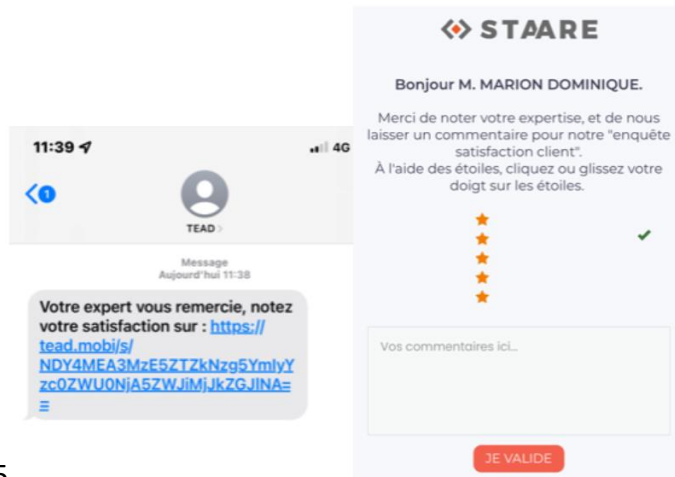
11:39

4G

1

TEAD

Message
Aujourd'hui 11:38

Votre expert vous remercie, notez votre satisfaction sur : https://tead.mobi/s/NDY4MEA3MzE5ZTZkNzg5YmlyYzc0ZWU0NjA5ZWJiMjJkZGJlNA==

STAARE

Bonjour M. MARION DOMINIQUE.

Merci de noter votre expertise, et de nous laisser un commentaire pour notre "enquête satisfaction client".
À l'aide des étoiles, cliquez ou glissez votre doigt sur les étoiles.

Vos commentaires ici...

JE VALIDE